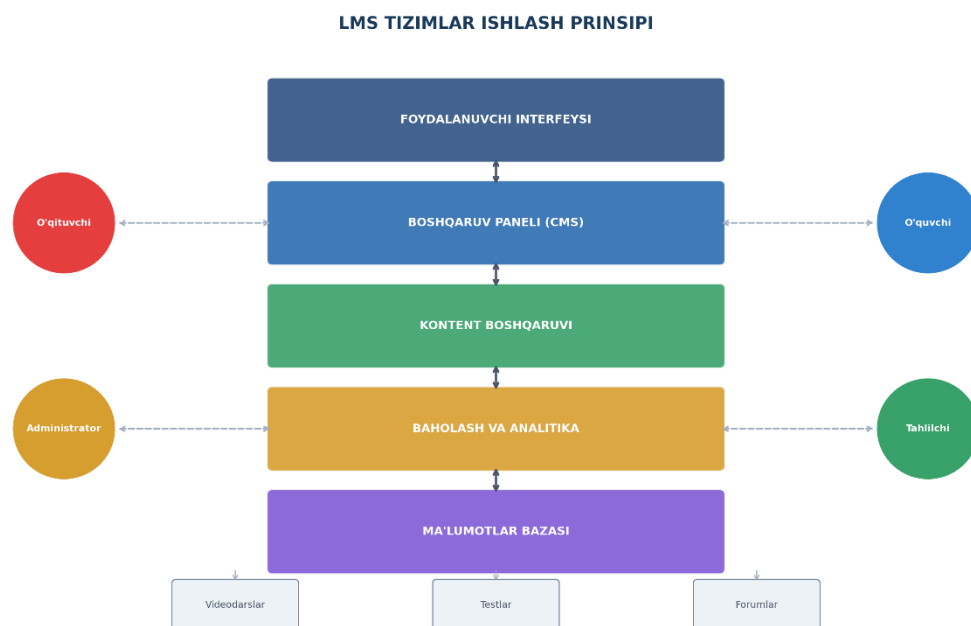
LMS TIZIMLAR ISHLASH PRINSIPI

FOYDALANUVCHI INTERFEYSI

O'qituvchi

BOSHQARUV PANELI (CMS)

O'quvchi

KONTENT BOSHQARUVI

Administrator

BAHOLASH VA ANALITIKA

Tahlilchi

MA'LUMOTLAR BAZASI

Videodarslar

Testlar

Forumlar